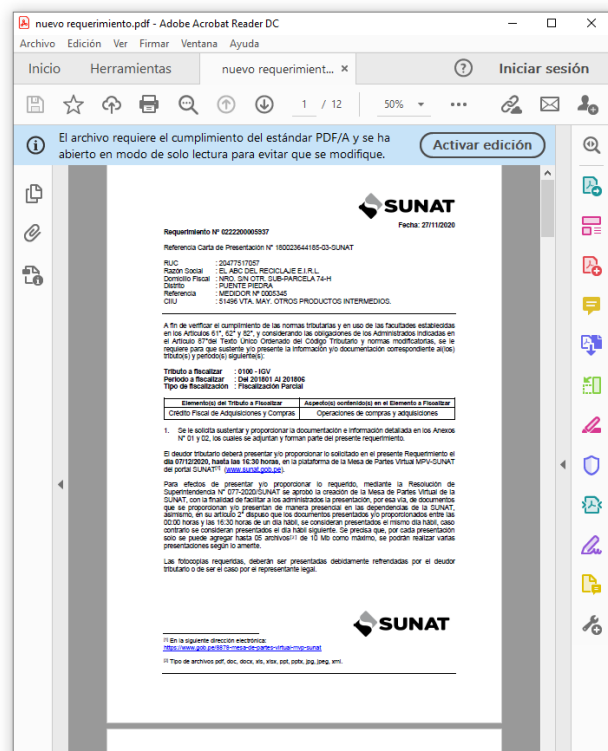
nuevo requerimiento.pdf - Adobe Acrobat Reader DC

Archivo Edición Ver Firmar Ventana Ayuda

Inicio Herramientas nuevo requerimient... × ? Iniciar sesión

1 / 12 50%

El archivo requiere el cumplimiento del estándar PDF/A y se ha abierto en modo de solo lectura para evitar que se modifique. Activar edición

SUNAT

Fecha: 27/11/2020

Requerimiento N° 0222200005937

Referencia Carta de Presentación N° 180023644185-03-SUNAT

RUC : 20477517057
Razón Social : EL ABC DEL RECICLAJE E.I.R.L.
Domicilio Fiscal : NRO. S/N OTR. SUB-PARCELA 74-H
Distrito : PUENTE PIEDRA
Referencia : MEDIDOR N° 0005345
CIIU : 51496 VTA. MAY. OTROS PRODUCTOS INTERMEDIOS.

A fin de verificar el cumplimiento de las normas tributarias y en uso de las facultades establecidas en los Artículos 61°, 62° y 62°, y considerando las obligaciones de los Administrados indicadas en el Artículo 87°del Texto Único Ordenado del Código Tributario y normas modificatorias, se le requiere para que sustente y/o presente la información y/o documentación correspondiente al(los) tributo(s) y periodo(s) siguiente(s):

Tributo a fiscalizar : 0100 - IGV
Periodo a fiscalizar : Del 201801 Al 201806
Tipo de fiscalización : Fiscalización Parcial

| Elemento(s) del Tributo a Fiscalizar | Aspecto(s) contenido(s) en el Elemento a Fiscalizar |
|---|---|
| Crédito Fiscal de Adquisiciones y Compras | Operaciones de compras y adquisiciones |

1. Se le solicita sustentar y proporcionar la documentación e información detallada en los Anexos N° 01 y 02, los cuales se adjuntan y forman parte del presente requerimiento.

El deudor tributario deberá presentar y/o proporcionar lo solicitado en el presente Requerimiento el día 07/12/2020, hasta las 16:30 horas, en la plataforma de la Mesa de Partes Virtual MPV-SUNAT del portal SUNAT[1] (www.sunat.gob.pe).

Para efectos de presentar y/o proporcionar lo requerido, mediante la Resolución de Superintendencia N° 077-2020/SUNAT se aprobó la creación de la Mesa de Partes Virtual de la SUNAT, con la finalidad de facilitar a los administrados la presentación, por esa vía, de documentos que se proporcionan y/o presentan de manera presencial en las dependencias de la SUNAT, asimismo, en su artículo 2° dispuso que los documentos presentados y/o proporcionados entre las 00:00 horas y las 16:30 horas de un día hábil, se consideran presentados el mismo día hábil, caso contrario se consideran presentados el día hábil siguiente. Se precisa que, por cada presentación solo se puede agregar hasta 05 archivos[2] de 10 Mb como máximo, se podrán realizar varias presentaciones según lo amerite.

Las fotocopias requeridas, deberán ser presentadas debidamente refrendadas por el deudor tributario o de ser el caso por el representante legal.

SUNAT

[1] En la siguiente dirección electrónica: https://www.gob.pe/6878-mesa-de-partes-virtual-mvp-sunat

[2] Tipo de archivos pdf, doc, docx, xls, xlsx, ppt, pptx, jpg, jpeg, xml.